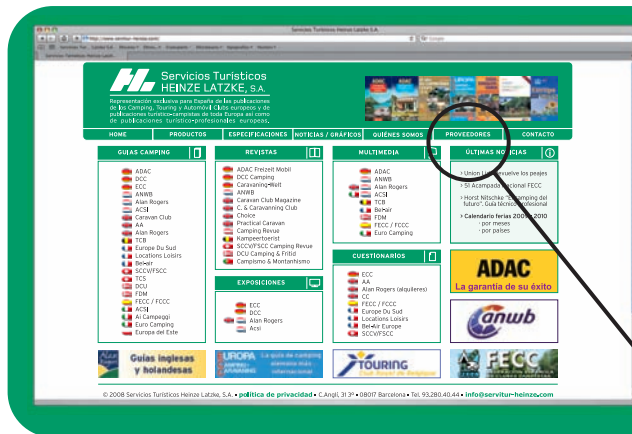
Servicios Turísticos Heinze Latzke S.A.

Servicios Turísticos HEINZE LATZKE, S.A.

Representación exclusiva para España de las publicaciones de los Camping, Touring y Automóvil Clubs europeos y de publicaciones turístico-campistas de toda Europa así como de publicaciones turístico-profesionales europeas.

HOME | PRODUCTOS | ESPECIFICACIONES | NOTICIAS / GRÁFICOS | QUIÉNES SOMOS | PROVEEDORES | CONTACTO

GUÍAS CAMPING
ADAC
DCC
ECC
ANWB
Alan Rogers
ACSI
Caravan Club
AA
Alan Rogers
TCB
Europe Du Sud
Locations Loisirs
Bel-air
SCCV/FSCC
TCS
DCU
FDM
FECC / FCCC
ACSI
Al Campeggi
Euro Camping
Europa del Este

REVISTAS
ADAC Freizeit Mobil
DCC Camping
Caravaning-Welt
ANWB
Caravan Club Magazine
C. & Caravanning Club
Choice
Practical Caravan
Camping Revue
Kampeertoerist
SCCV/FSCC Camping Revue
DCU Camping & Fritid
Campismo & Montanhismo

EXPOSICIONES
ECC
DCC
Alan Rogers
Acsi

MULTIMEDIA
ADAC
ANWB
Alan Rogers
ACSI
TCB
Bel-air
FDM
FECC / FCCC
Euro Camping

CUESTIONARIOS
ECC
AA
Alan Rogers (alquileres)
CC
FECC / FCCC
Europe Du Sud
Locations Loisirs
Bel-Air Europe
SCCV/FSCC

ÚLTIMAS NOTICIAS
Union Li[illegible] devuelve los peajes
51 Acampada Nacional FECC
Horst Nitschke "El camping del futuro", Guía técnico-profesional
Calendario ferias 2009 y 2010
- por meses
- por países

ADAC
La garantía de su éxito

anwb

Guías inglesas y holandesas

EUROPA
La guía de camping alemana más internacional

TOURING
Club Royal de Belgique

FECC

© 2008 Servicios Turísticos Heinze Latzke, S.A. • política de privacidad • C.Angli, 31 3º • 08017 Barcelona • Tel. 93.280.40.44 • info@servitur-heinze.com